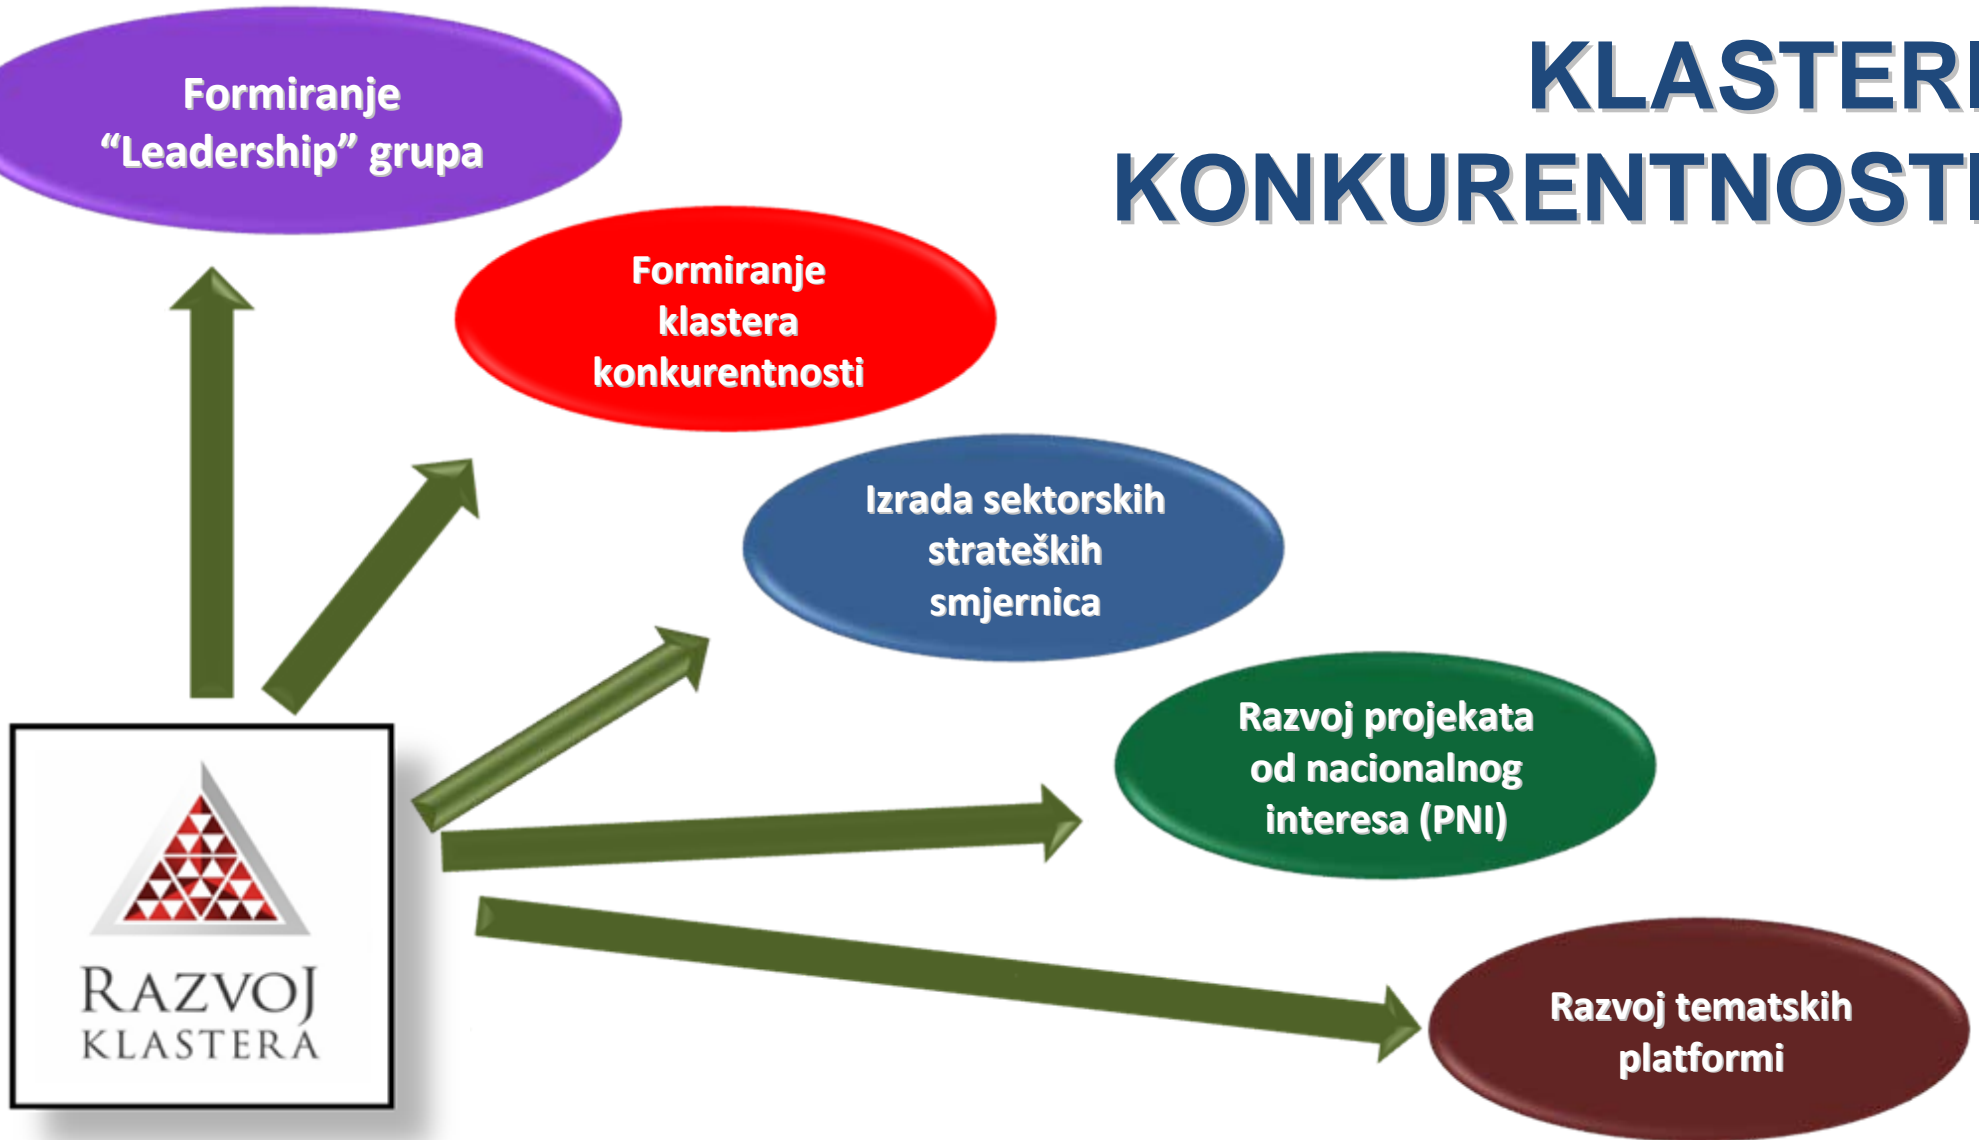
KLASTERI
KONKURENTNOSTI

Formiranje "Leadership" grupa

Formiranje klastera konkurentnosti

Izrada sektorskih strateških smjernica

Razvoj projekata od nacionalnog interesa (PNI)

Razvoj tematskih platformi

RAZVOJ
KLASTERA